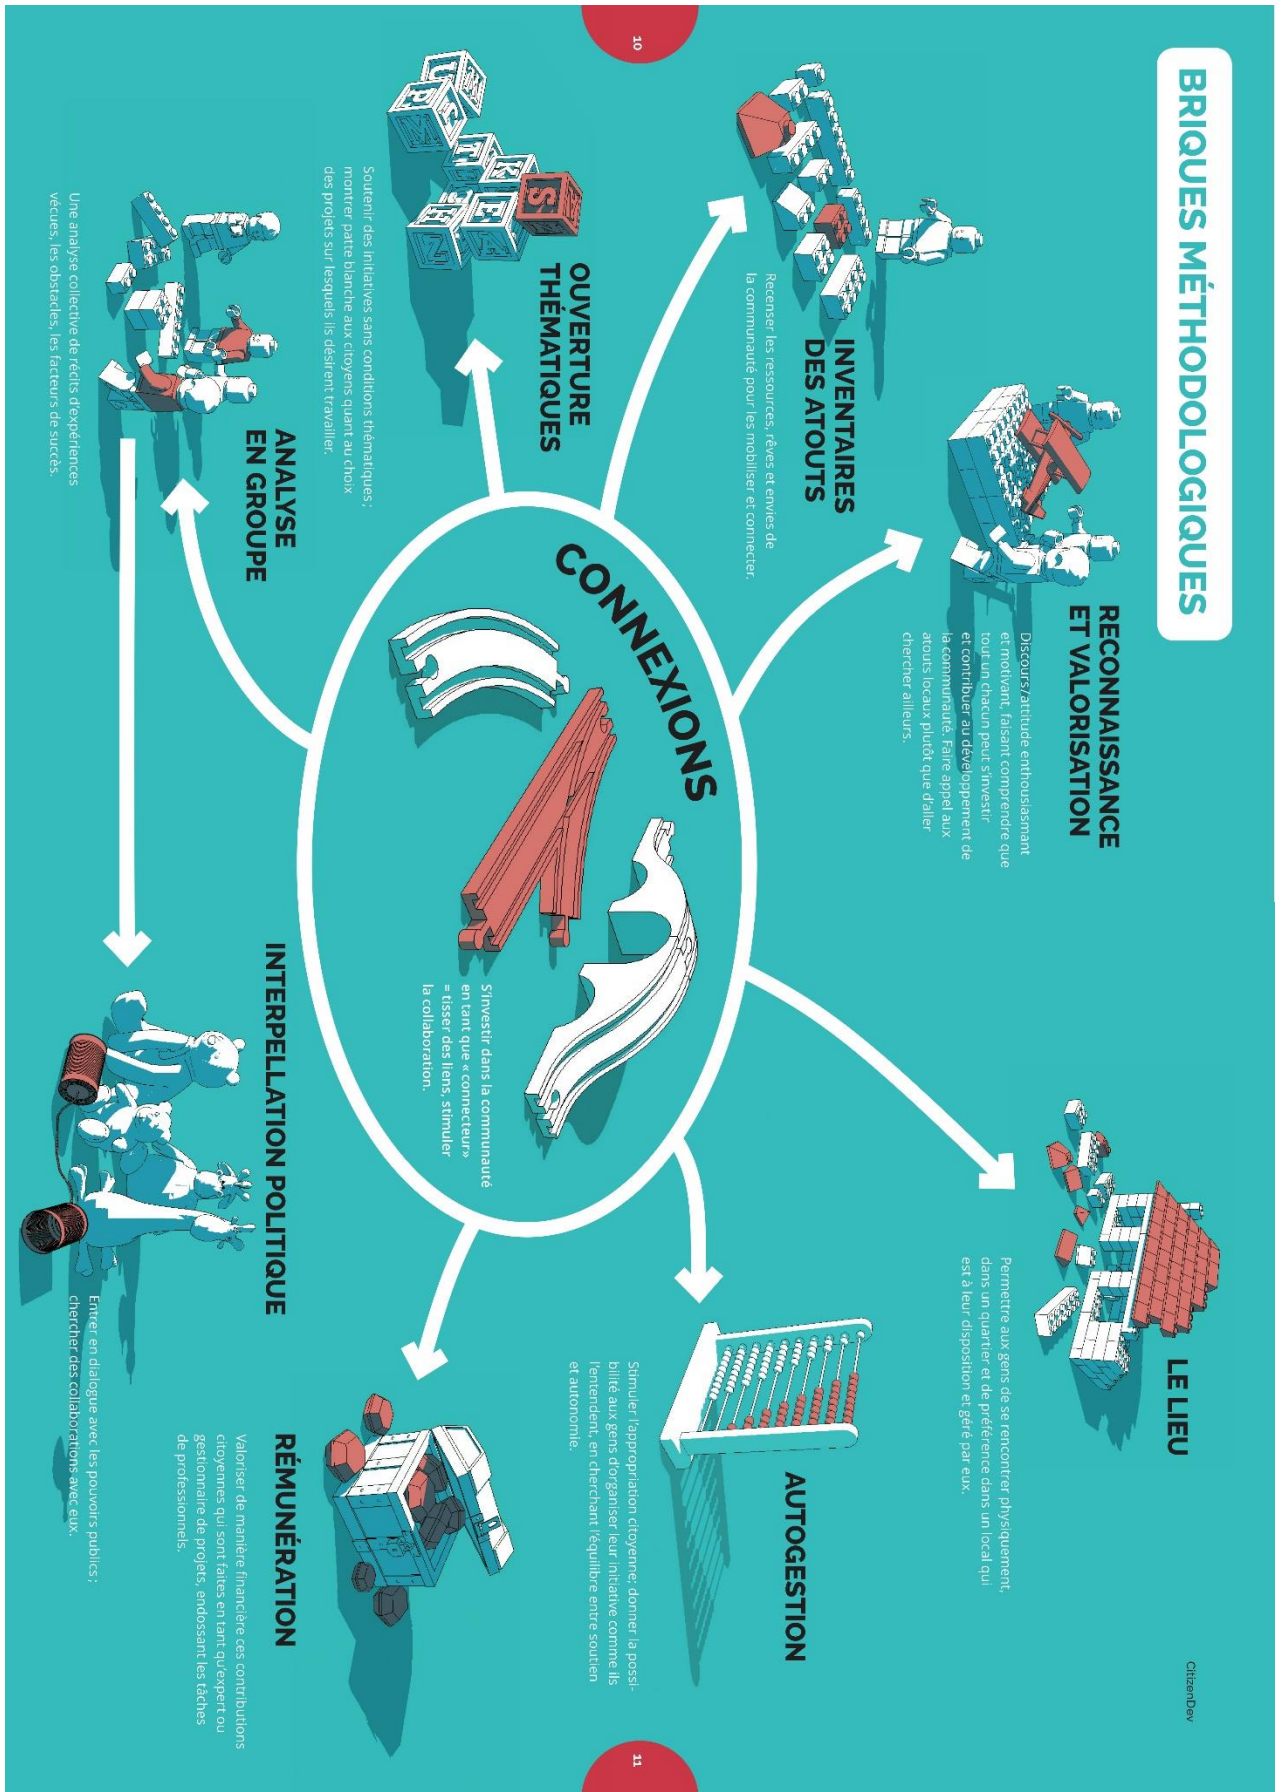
10

BRIQUES MÉTHODOLOGIQUES

CONNEXIONS

S'investir dans la communauté en tant que « connecteur » = tisser des liens, stimuler la collaboration.

RECONNAISSANCE ET VALORISATION

Discours/attitude enthousiasmant et motivant, faisant comprendre que tout un chacun peut s'investir et contribuer au développement de la communauté. Faire appel aux atouts locaux plutôt que d'aller chercher ailleurs.

INVENTAIRES DES ATOUTS

Recenser les ressources, rêves et envies de la communauté pour les mobiliser et connecter.

OUVERTURE THÉMATIQUES

Soutenir des initiatives sans conditions thématiques ; montrer patte blanche aux citoyens quant au choix des projets sur lesquels ils désirent travailler.

ANALYSE EN GROUPE

Une analyse collective de récits d'expériences vécues, les obstacles, les facteurs de succès.

INTERPELLATION POLITIQUE

Entrer en dialogue avec les pouvoirs publics ; chercher des collaborations avec eux.

RÉMUNÉRATION

Valoriser de manière financière ces contributions citoyennes qui sont faites en tant qu'expert ou gestionnaire de projets, endossant les tâches de professionnels.

AUTOGESTION

Stimuler l'appropriation citoyenne: donner la possibilité aux gens d'organiser leur initiative comme ils l'entendent, en cherchant l'équilibre entre soutien et autonomie.

LE LIEU

Permettre aux gens de se rencontrer physiquement, dans un quartier et de préférence dans un local qui est à leur disposition et géré par eux.

CitizenDev

11